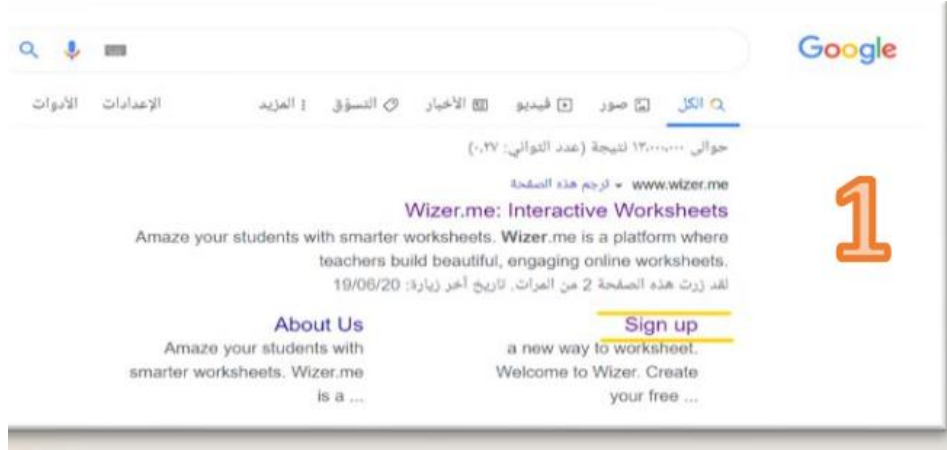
Google

الكل صور فيديو الأخبار التسوّق : المزيد الإعدادات الأدوات

حوالي ١٣,٠٠٠,٠٠٠ نتيجة (عدد الثواني: ٠,٢٧)

www.wizer.me ▾ ترجم هذه الصفحة

Wizer.me: Interactive Worksheets

Amaze your students with smarter worksheets. Wizer.me is a platform where teachers build beautiful, engaging online worksheets.

لقد زرت هذه الصفحة 2 من المرات. تاريخ آخر زيارة: 19/06/20

1

Sign up
a new way to worksheet. Welcome to Wizer. Create your free ...

About Us
Amaze your students with smarter worksheets. Wizer.me is a ...